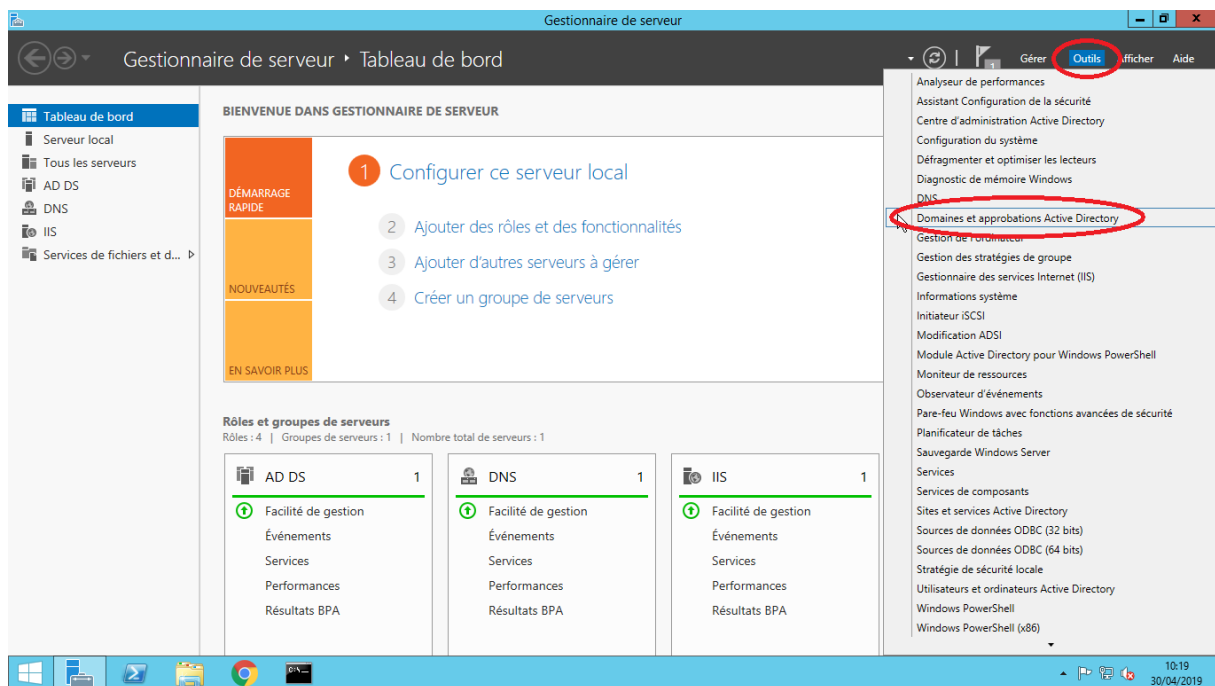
Gestionnaire de serveur

Gestionnaire de serveur • Tableau de bord

Gérer Outils Afficher Aide

Tableau de bord
Serveur local
Tous les serveurs
AD DS
DNS
IIS
Services de fichiers et d...

BIENVENUE DANS GESTIONNAIRE DE SERVEUR

DÉMARRAGE RAPIDE

NOUVEAUTÉS

EN SAVOIR PLUS

1 Configurer ce serveur local

2 Ajouter des rôles et des fonctionnalités

3 Ajouter d'autres serveurs à gérer

4 Créer un groupe de serveurs

Rôles et groupes de serveurs
Rôles : 4 | Groupes de serveurs : 1 | Nombre total de serveurs : 1

AD DS 1
Facilité de gestion
Événements
Services
Performances
Résultats BPA

DNS 1
Facilité de gestion
Événements
Services
Performances
Résultats BPA

IIS 1
Facilité de gestion
Événements
Services
Performances
Résultats BPA

Analyseur de performances
Assistant Configuration de la sécurité
Centre d'administration Active Directory
Configuration du système
Défragmenter et optimiser les lecteurs
Diagnostic de mémoire Windows
DNS
Domaines et approbations Active Directory
Gestion de l'ordinateur
Gestion des stratégies de groupe
Gestionnaire des services Internet (IIS)
Informations système
Initiateur iSCSI
Modification ADSI
Module Active Directory pour Windows PowerShell
Moniteur de ressources
Observateur d'événements
Pare-feu Windows avec fonctions avancées de sécurité
Planificateur de tâches
Sauvegarde Windows Server
Services
Services de composants
Sites et services Active Directory
Sources de données ODBC (32 bits)
Sources de données ODBC (64 bits)
Stratégie de sécurité locale
Utilisateurs et ordinateurs Active Directory
Windows PowerShell
Windows PowerShell (x86)

10:19
30/04/2019